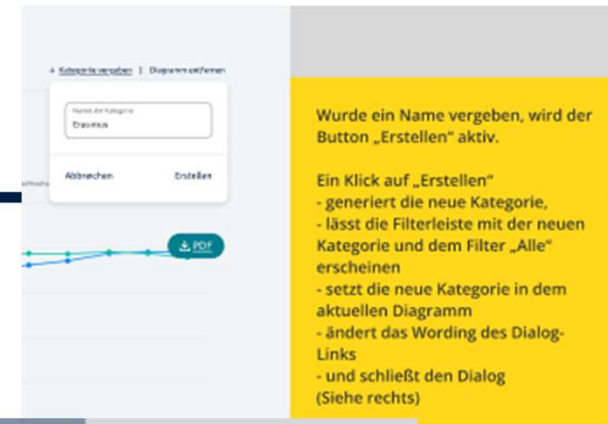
+ Kategorie vergeben | Diagramm entfernen

Name der Kategorie
Erasmus

Abbrechen
Erstellen

PDF

Wurde ein Name vergeben, wird der Button „Erstellen“ aktiv.

Ein Klick auf „Erstellen“
- generiert die neue Kategorie,
- lässt die Filterleiste mit der neuen Kategorie und dem Filter „Alle“ erscheinen
- setzt die neue Kategorie in dem aktuellen Diagramm
- ändert das Wording des Dialog-Links
- und schließt den Dialog
(Siehe rechts)